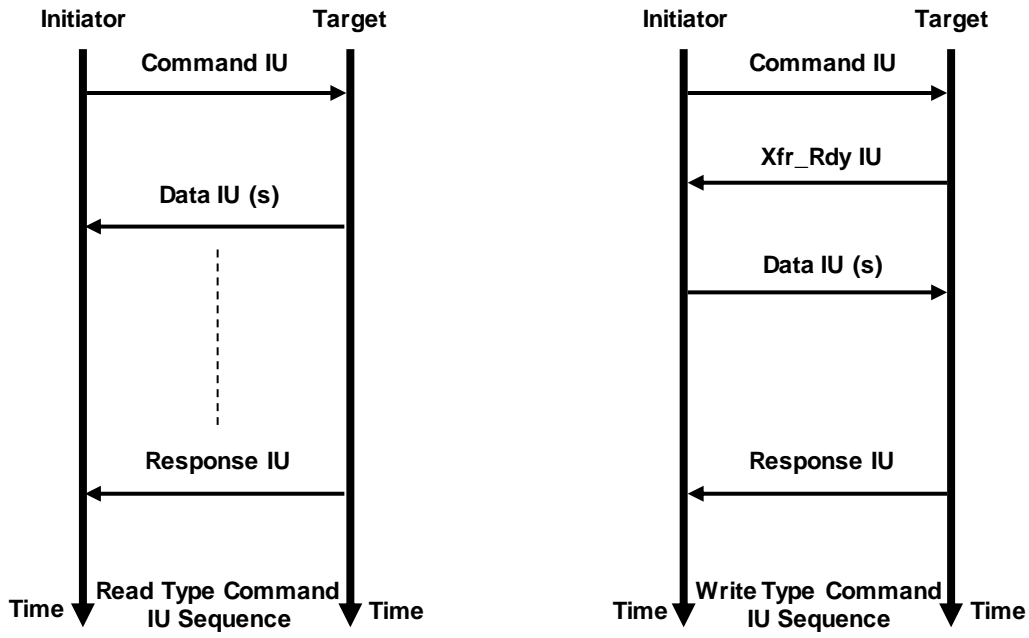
Initiator

Target

Command IU

Data IU (s)

Response IU

Time

Read Type Command IU Sequence

Time

Initiator

Target

Command IU

Xfr_Rdy IU

Data IU (s)

Response IU

Time

Write Type Command IU Sequence

Time